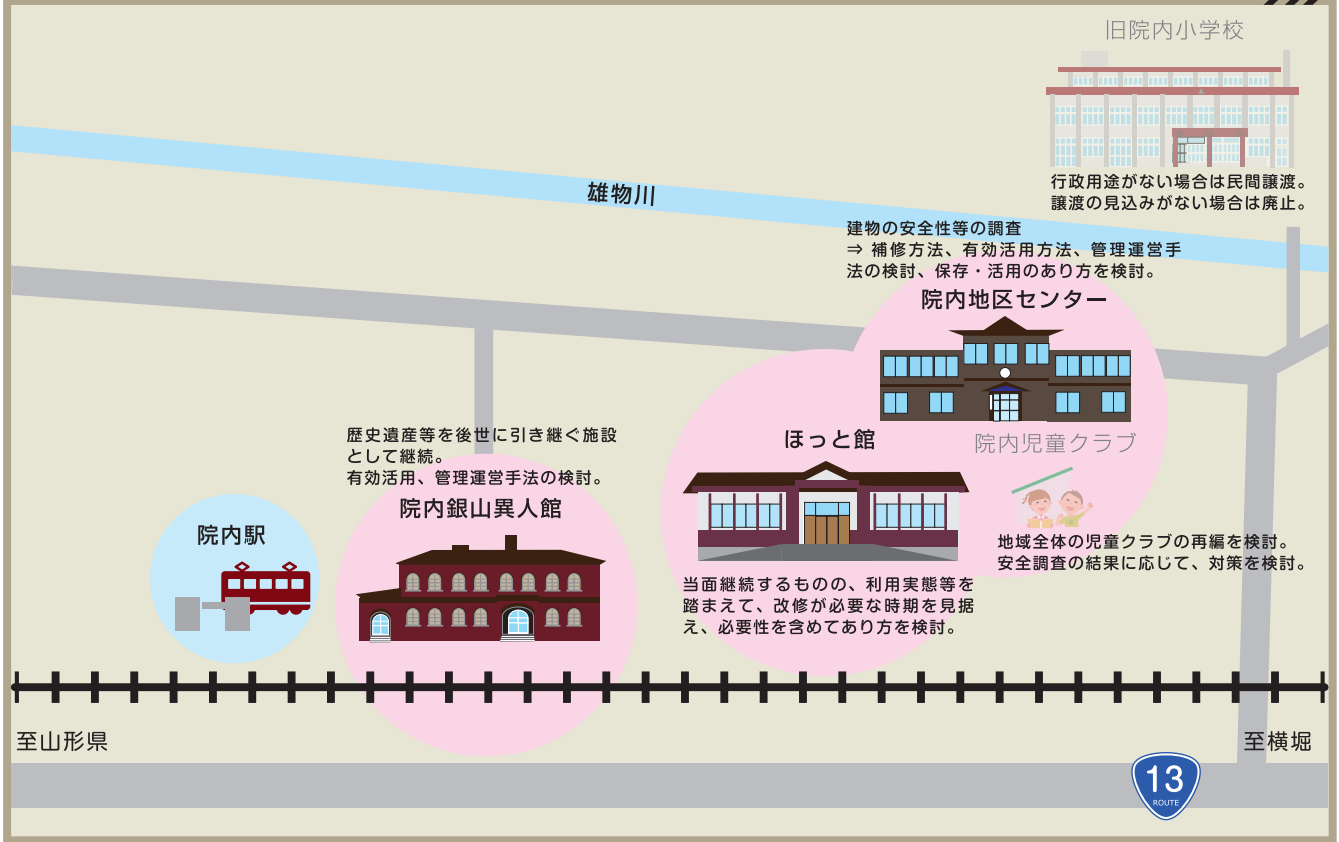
旧院内小学校

行政用途がない場合は民間譲渡。
譲渡の見込みがない場合は廃止。

雄物川

建物の安全性等の調査
⇒ 補修方法、有効活用方法、管理運営手法の検討、保存・活用のあり方を検討。

院内地区センター

院内児童クラブ

地域全体の児童クラブの再編を検討。
安全調査の結果に応じて、対策を検討。

ほっと館

当面継続するものの、利用実態等を踏まえて、改修が必要な時期を見据え、必要性を含めてあり方を検討。

歴史遺産等を後世に引き継ぐ施設として継続。
有効活用、管理運営手法の検討。

院内銀山異人館

院内駅

至山形県

至横堀

13
ROUTE